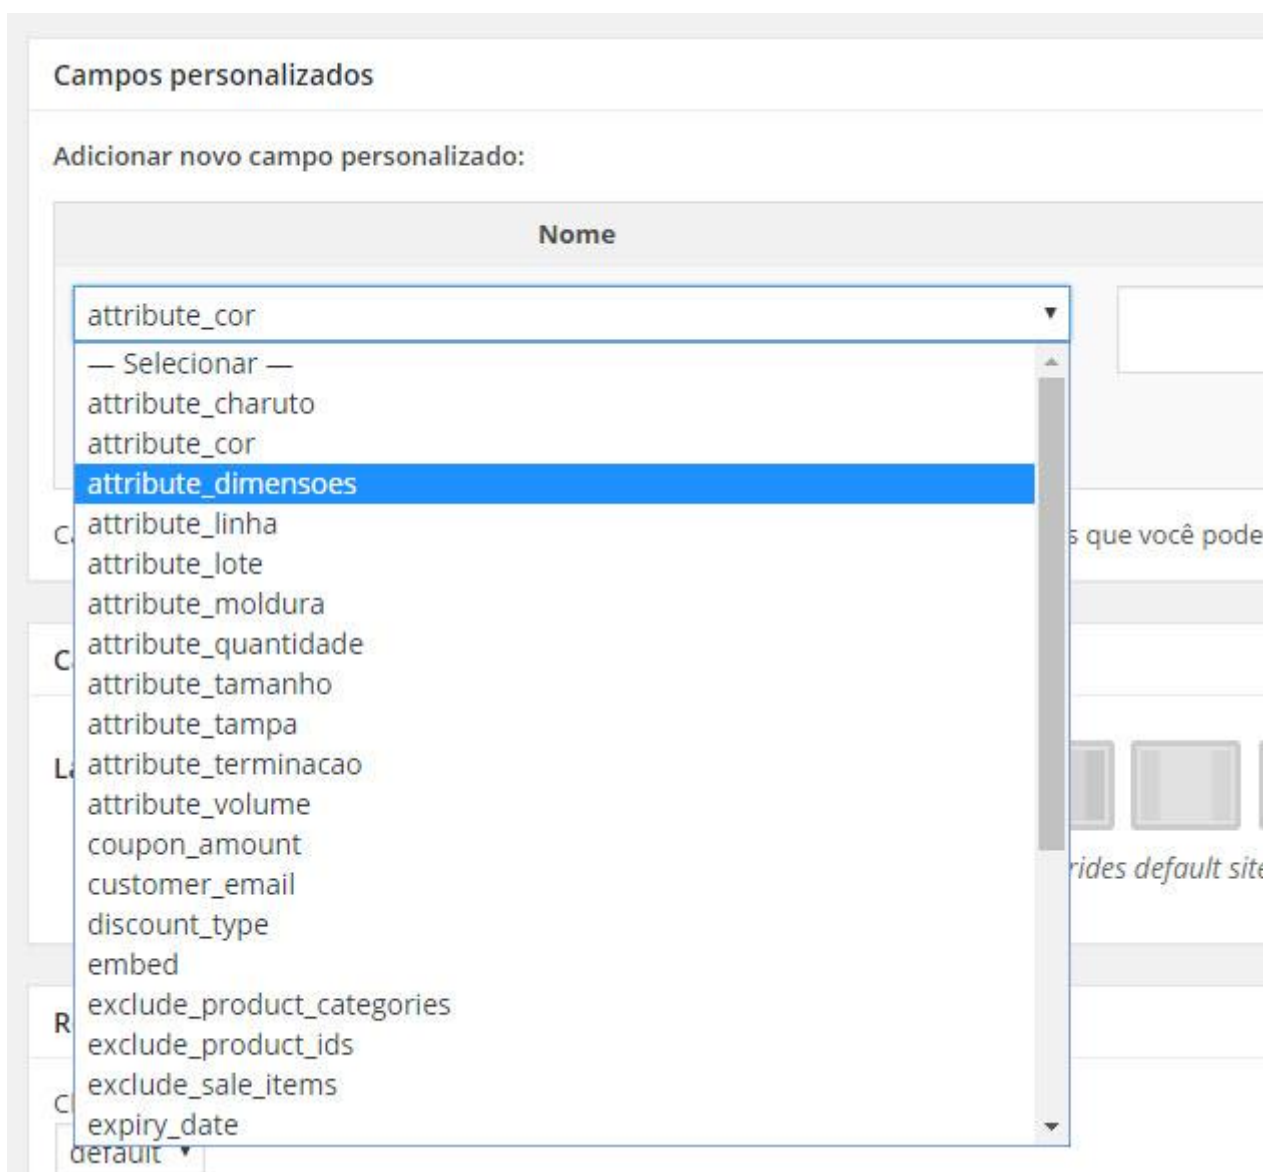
Campos personalizados

Adicionar novo campo personalizado:

Nome

attribute_cor

— Selecionar —
attribute_charuto
attribute_cor
attribute_dimensoes
attribute_linha
attribute_lote
attribute_moldura
attribute_quantidade
attribute_tamanho
attribute_tampa
attribute_terminacao
attribute_volume
coupon_amount
customer_email
discount_type
embed
exclude_product_categories
exclude_product_ids
exclude_sale_items
expiry_date

C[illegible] s que você pode

C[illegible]

L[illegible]

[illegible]rides default site

R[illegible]

C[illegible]

default